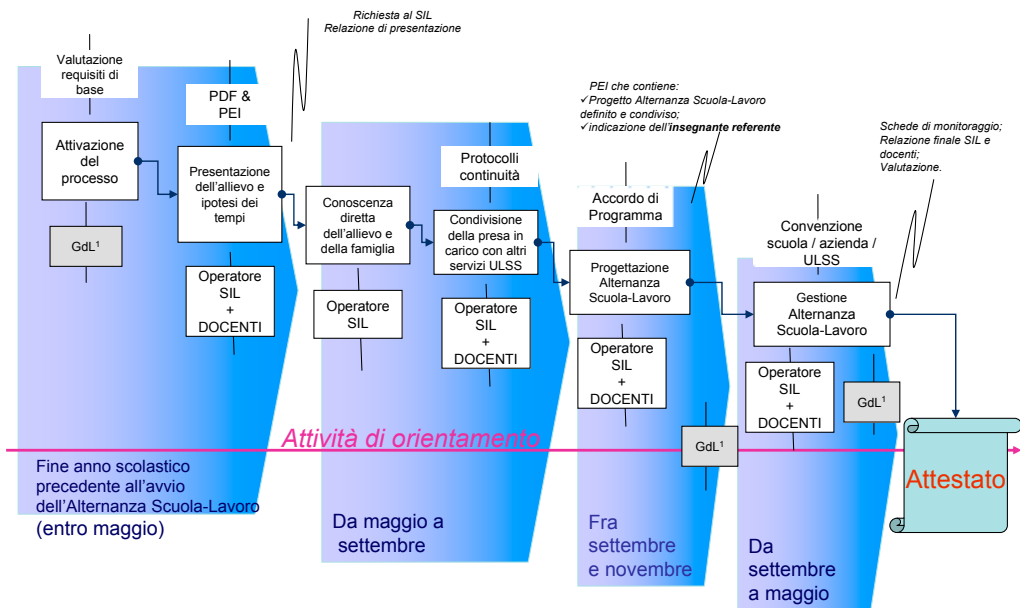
Richiesta al SIL
Relazione di presentazione

Valutazione requisiti di base

PDF & PEI

Attivazione del processo

Presentazione dell'allievo e ipotesi dei tempi

GdL$^1$

Operatore SIL + DOCENTI

Conoscenza diretta dell'allievo e della famiglia

Operatore SIL

Protocolli continuità

Condivisione della presa in carico con altri servizi ULSS

Operatore SIL + DOCENTI

PEI che contiene:
✓Progetto Alternanza Scuola-Lavoro definito e condiviso;
✓indicazione dell'insegnante referente

Accordo di Programma

Progettazione Alternanza Scuola-Lavoro

Operatore SIL + DOCENTI

GdL$^1$

Schede di monitoraggio;
Relazione finale SIL e docenti;
Valutazione.

Convenzione scuola / azienda / ULSS

Gestione Alternanza Scuola-Lavoro

Operatore SIL + DOCENTI

GdL$^1$

Attività di orientamento

Attestato

Fine anno scolastico precedente all'avvio dell'Alternanza Scuola-Lavoro (entro maggio)

Da maggio a settembre

Fra settembre e novembre

Da settembre a maggio